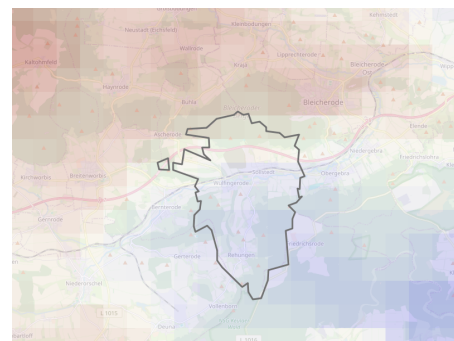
Kleinbodungen
Neustadt-Bomstedt
Wallrode
Lipprechterode
Kraja
Bleicherode
Haynrode
Bulla
Bleicherode
Elende
Sollstedt
Niedergebra
Obergebra
Rehungen
Wülfingerode
Kirchworbis
Breitenworbis
Gernrode
Nohra
Friedrichsthal
Niederorschel
Wollersleben
L 1015
L 1035
Gerteroda